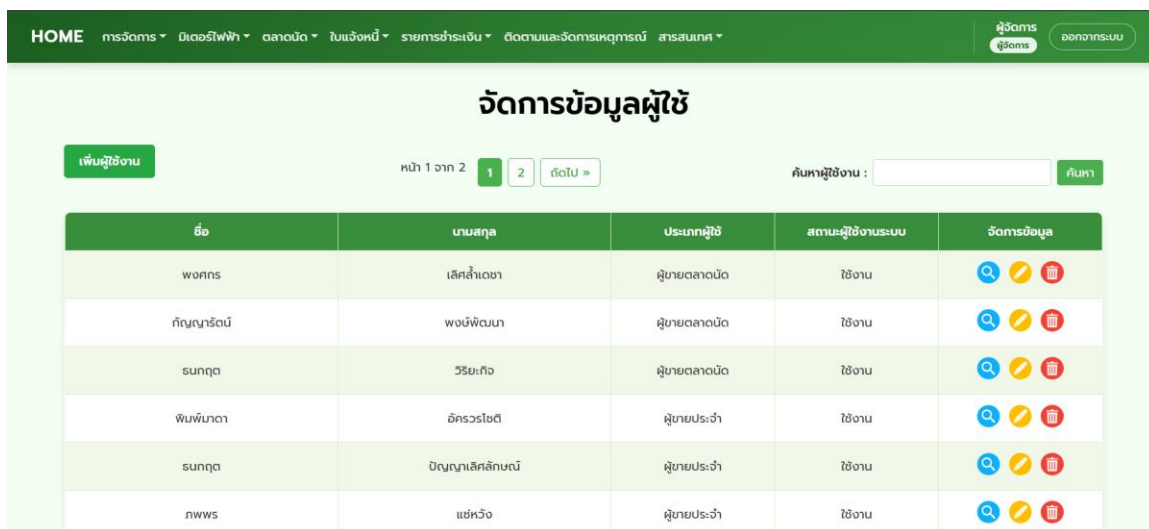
HOME การจัดการ ▾ มิเตอร์ไฟฟ้า ▾ ตลาดนัด ▾ ใบแจ้งหนี้ ▾ รายการชำระเงิน ▾ ติดตามและจัดการเหตุการณ์ สารสนเทศ ▾

ผู้จัดการ
ผู้จัดการ
ออกจากระบบ

จัดการข้อมูลผู้ใช้

เพิ่มผู้ใช้งาน

หน้า 1 จาก 2 1 2 ถัดไป »

ค้นหาผู้ใช้งาน :
ค้นหา

| ชื่อ | นามสกุล | ประเภทผู้ใช้ | สถานะผู้ใช้งานระบบ | จัดการข้อมูล |
|---|---|---|---|---|
| พงศกร | เลิศล้ำเดชา | ผู้ขายตลาดนัด | ใช้งาน | |
| กัญญารัตน์ | พงษ์พัฒนา | ผู้ขายตลาดนัด | ใช้งาน | |
| ธนกฤต | วิริยะกิจ | ผู้ขายตลาดนัด | ใช้งาน | |
| พิมพ์มาดา | อัครวรโชติ | ผู้ขายประจำ | ใช้งาน | |
| ธนกฤต | ปัญญาเลิศลักษณ์ | ผู้ขายประจำ | ใช้งาน | |
| ภพพร | แซ่หวัง | ผู้ขายประจำ | ใช้งาน | |